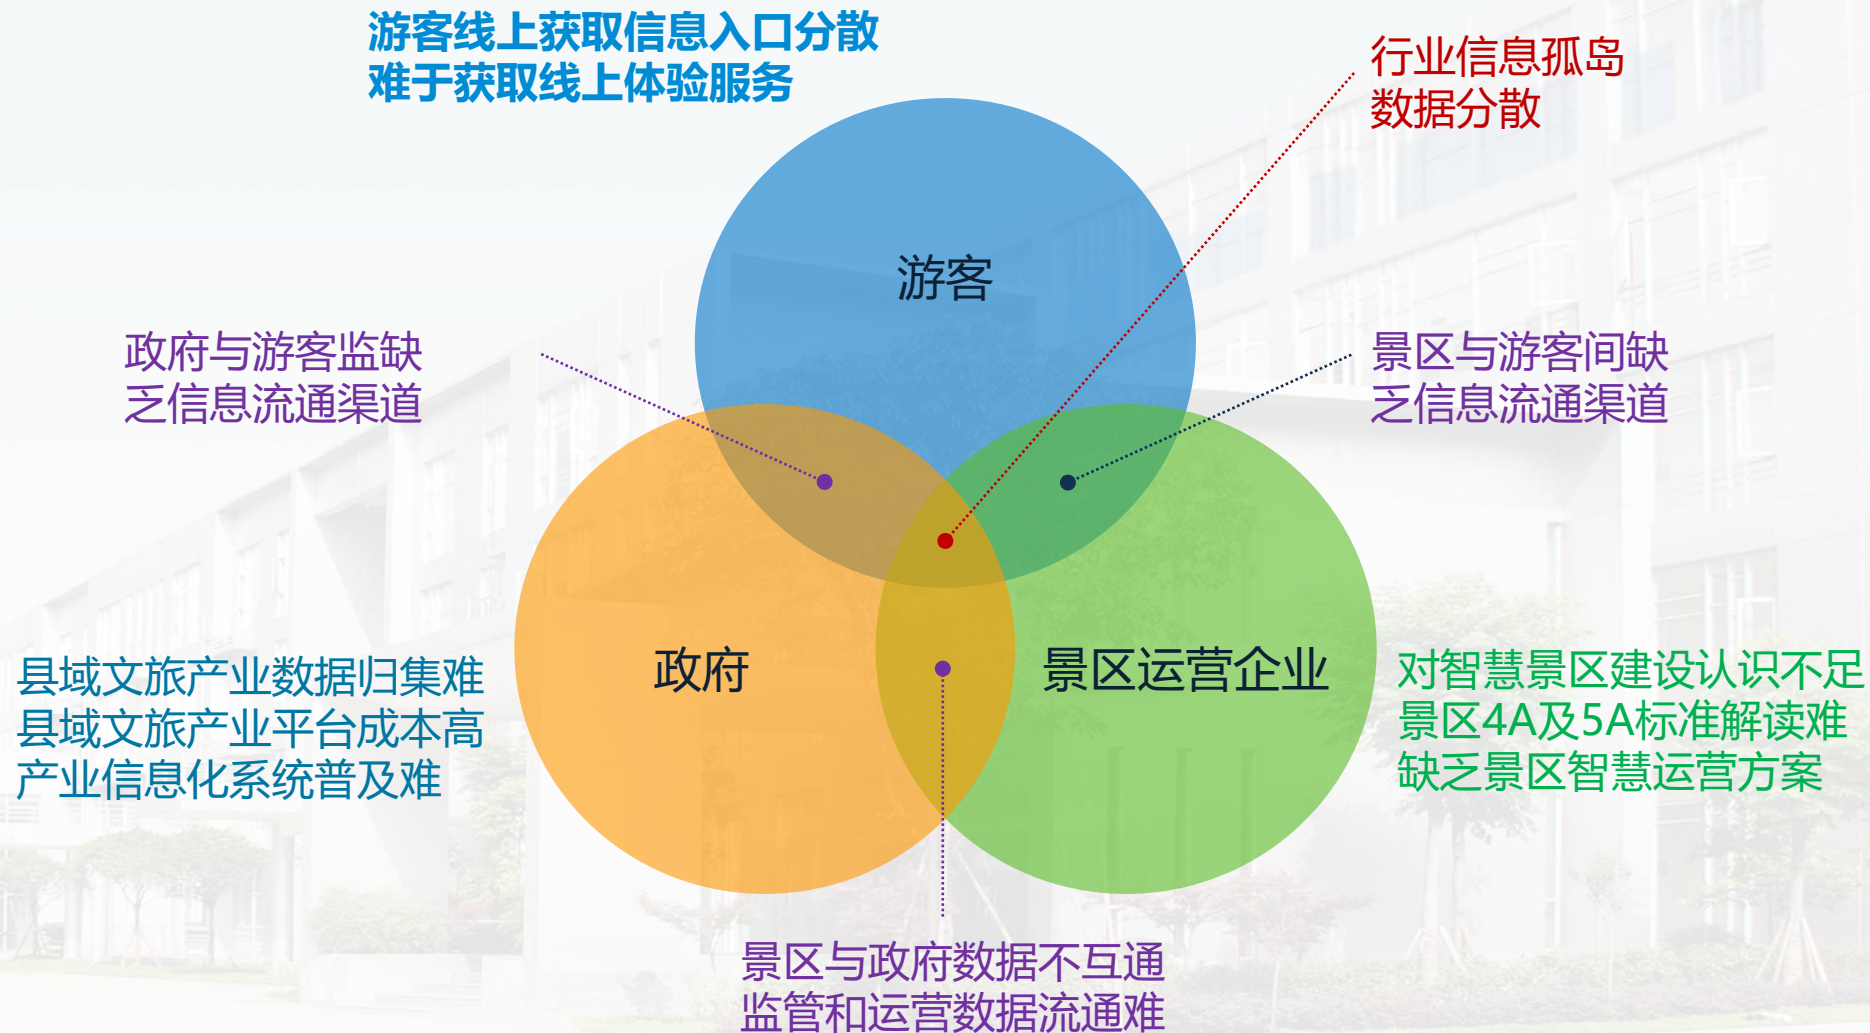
游客线上获取信息入口分散
难于获取线上体验服务

行业信息孤岛
数据分散

游客

政府与游客监缺
乏信息流通渠道

景区与游客间缺
乏信息流通渠道

县域文旅产业数据归集难
县域文旅产业平台成本高
产业信息化系统普及难

政府

景区运营企业

对智慧景区建设认识不足
景区4A及5A标准解读难
缺乏景区智慧运营方案

景区与政府数据不互通
监管和运营数据流通难